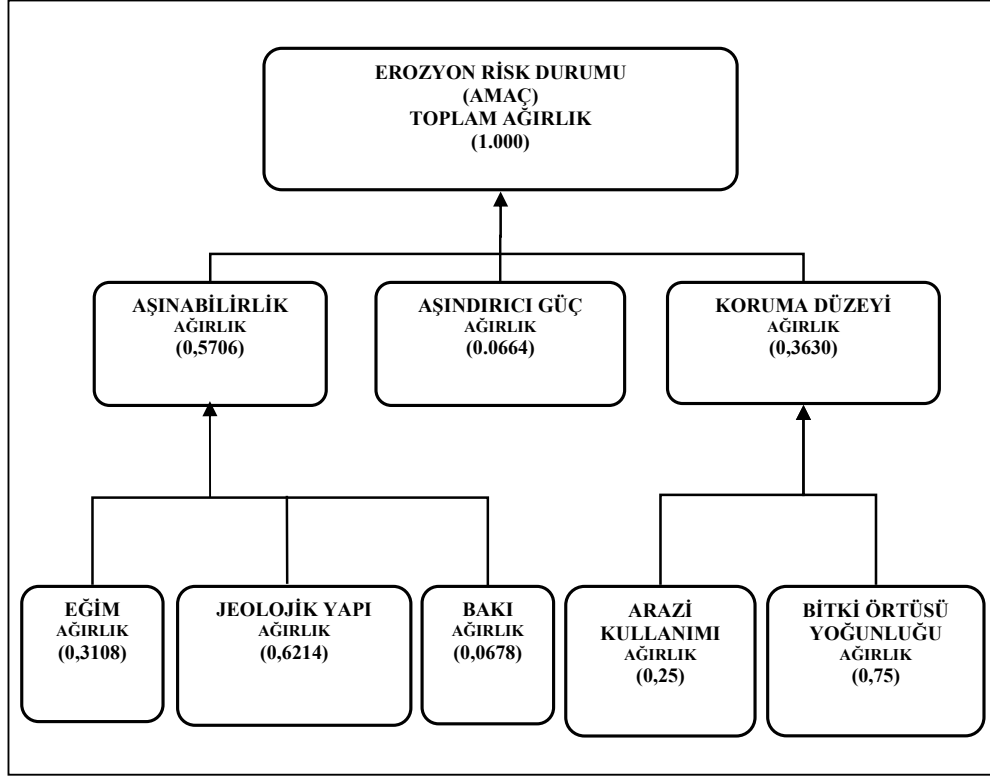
EROZYON RİSK DURUMU
(AMAÇ)
TOPLAM AĞIRLIK
(1.000)

AŞINABİLİRLİK
AĞIRLIK
(0,5706)

AŞINDIRICI GÜÇ
AĞIRLIK
(0.0664)

KORUMA DÜZEYİ
AĞIRLIK
(0,3630)

EĞİM
AĞIRLIK
(0,3108)

JEOLOJİK YAPI
AĞIRLIK
(0,6214)

BAKI
AĞIRLIK
(0,0678)

ARAZİ
KULLANIMI
AĞIRLIK
(0,25)

BİTKİ ÖRTÜSÜ
YOĞUNLUĞU
AĞIRLIK
(0,75)